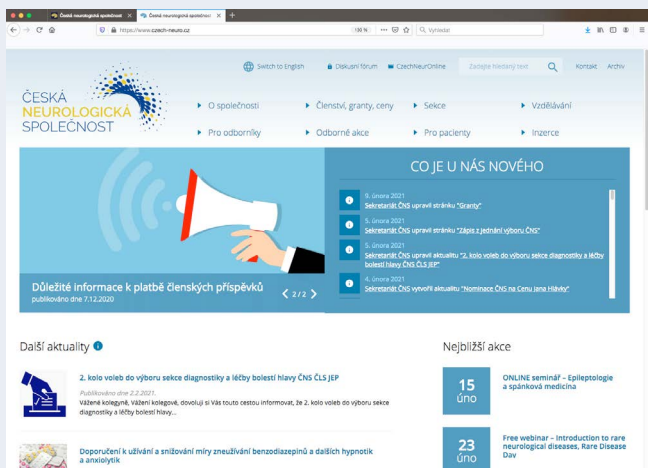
Česká neurologická společnost × Česká neurologická společnost × +

https://www.czech-neuro.cz 130 % Vyhledat

ČESKÁ NEUROLOGICKÁ SPOLEČNOST

Switch to English Diskusní fórum CzechNeurOnline Zadejte hledaný text Kontakt Archiv

O společnosti Členství, granty, ceny Sekce Vzdělávání
Pro odborníky Odborné akce Pro pacienty Inzerce

Důležité informace k platbě členských příspěvků
publikováno dne 7.12.2020

2/2

CO JE U NÁS NOVÉHO

9. února 2021
Sekretariát ČNS upravil stránku "Granty"

5. února 2021
Sekretariát ČNS upravil stránku "Zápis z jednání výboru ČNS"

5. února 2021
Sekretariát ČNS upravil aktualitu "2. kolo voleb do výboru sekce diagnostiky a léčby bolestí hlavy ČNS ČLS JEP"

4. února 2021
Sekretariát ČNS vytvořil aktualitu "Nominace ČNS na Cenu Jana Hávky"

Další aktuality

2. kolo voleb do výboru sekce diagnostiky a léčby bolestí hlavy ČNS ČLS JEP
Publikováno dne 2.2.2021.
Vážená kolegyně, Vážení kolegové, dovoluji si Vás touto cestou informovat, že 2. kolo voleb do výboru sekce diagnostiky a léčby bolestí hlavy...

Doporučení k užívání a snižování míry zneužívání benzodiazepinů a dalších hypnotik a anxiolytik

Nejbližší akce

15 úno
ONLINE seminář – Epileptologie a spánková medicína

23 úno
Free webinar – Introduction to rare neurological diseases, Rare Disease Day